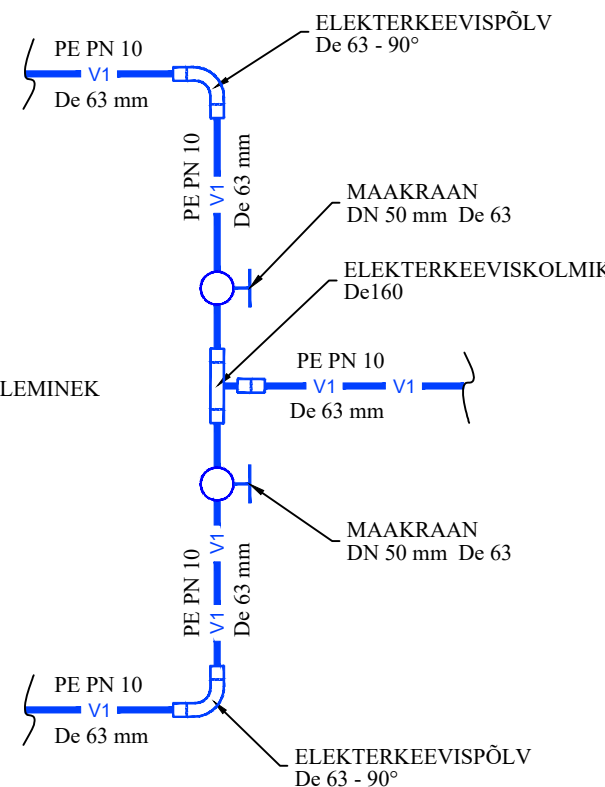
PE PN 10
V1
De 63 mm

ELEKTERKEEVISPÕLV
De 63 - 90°

PE PN 10
V1
De 63 mm

MAAKRAAN
DN 50 mm De 63

ELEKTERKEEVISKOLMIK
De160

LEMINEK

PE PN 10
V1
V1
De 63 mm

MAAKRAAN
DN 50 mm De 63

PE PN 10
V1
V1
De 63 mm

PE PN 10
V1
De 63 mm

ELEKTERKEEVISPÕLV
De 63 - 90°